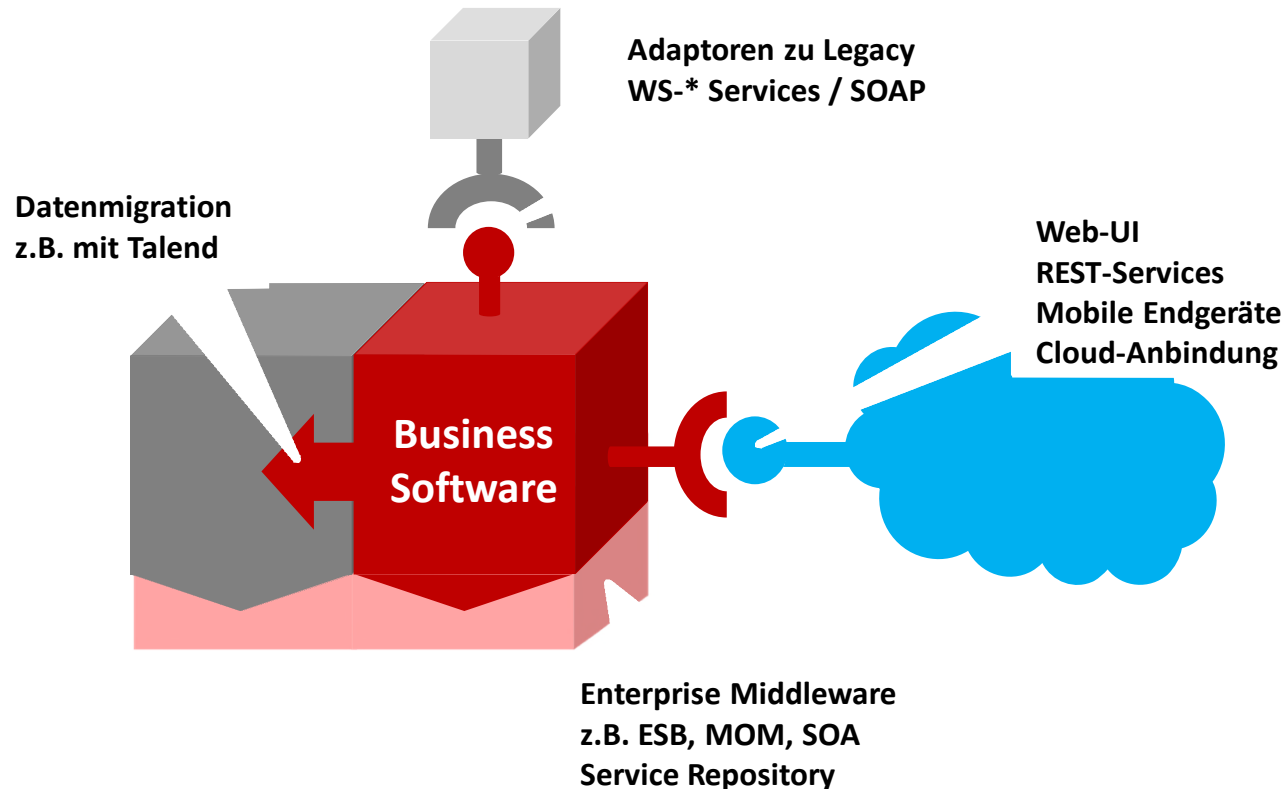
Adaptoren zu Legacy
WS-* Services / SOAP

Datenmigration
z.B. mit Talend

Web-UI
REST-Services
Mobile Endgeräte
Cloud-Anbindung

Business
Software

Enterprise Middleware
z.B. ESB, MOM, SOA
Service Repository